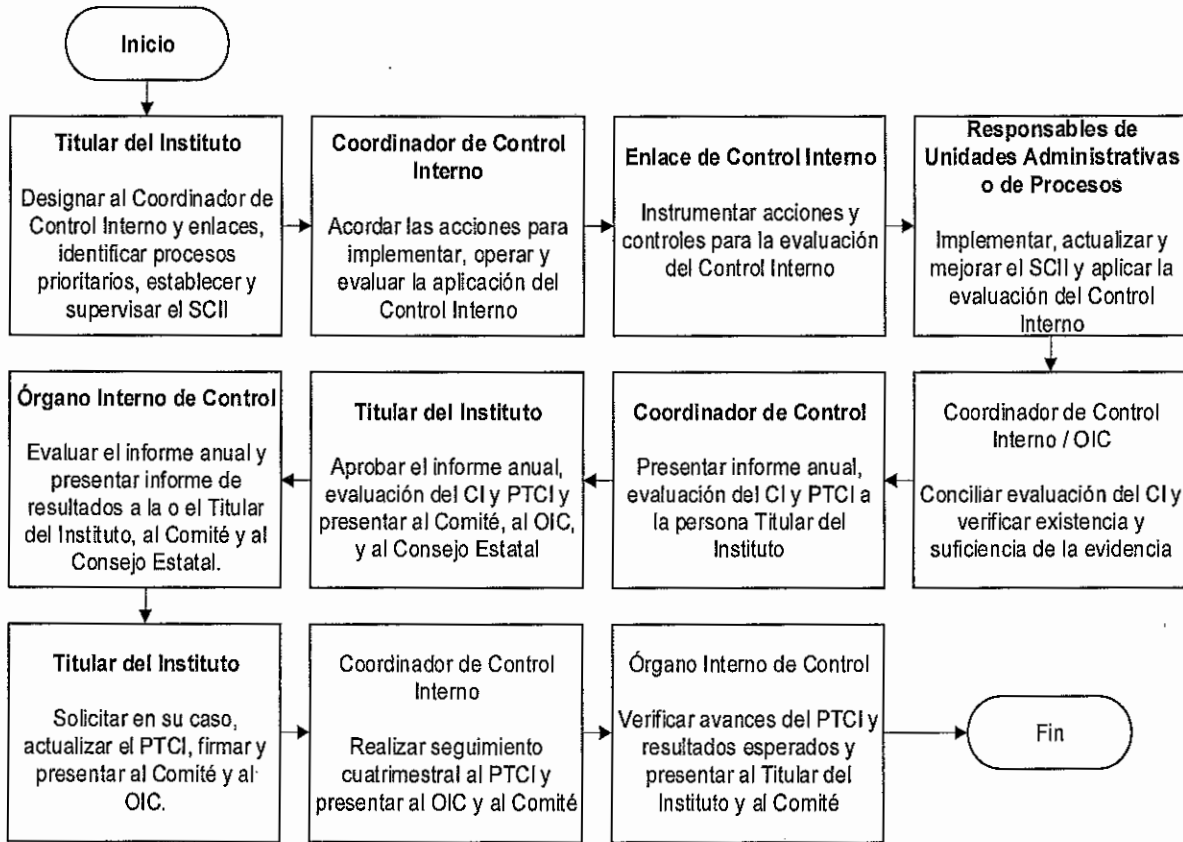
Inicio

Titular del Instituto

Designar al Coordinador de Control Interno y enlaces, identificar procesos prioritarios, establecer y supervisar el SCII

Coordinador de Control Interno

Acordar las acciones para implementar, operar y evaluar la aplicación del Control Interno

Enlace de Control Interno

Instrumentar acciones y controles para la evaluación del Control Interno

Responsables de Unidades Administrativas o de Procesos

Implementar, actualizar y mejorar el SCII y aplicar la evaluación del Control Interno

Coordinador de Control Interno / OIC

Conciliar evaluación del CI y verificar existencia y suficiencia de la evidencia

Coordinador de Control

Presentar informe anual, evaluación del CI y PTCI a la persona Titular del Instituto

Titular del Instituto

Aprobar el informe anual, evaluación del CI y PTCI y presentar al Comité, al OIC, y al Consejo Estatal

Órgano Interno de Control

Evaluar el informe anual y presentar informe de resultados a la o el Titular del Instituto, al Comité y al Consejo Estatal.

Titular del Instituto

Solicitar en su caso, actualizar el PTCI, firmar y presentar al Comité y al OIC.

Coordinador de Control Interno

Realizar seguimiento cuatrimestral al PTCI y presentar al OIC y al Comité

Órgano Interno de Control

Verificar avances del PTCI y resultados esperados y presentar al Titular del Instituto y al Comité

Fin